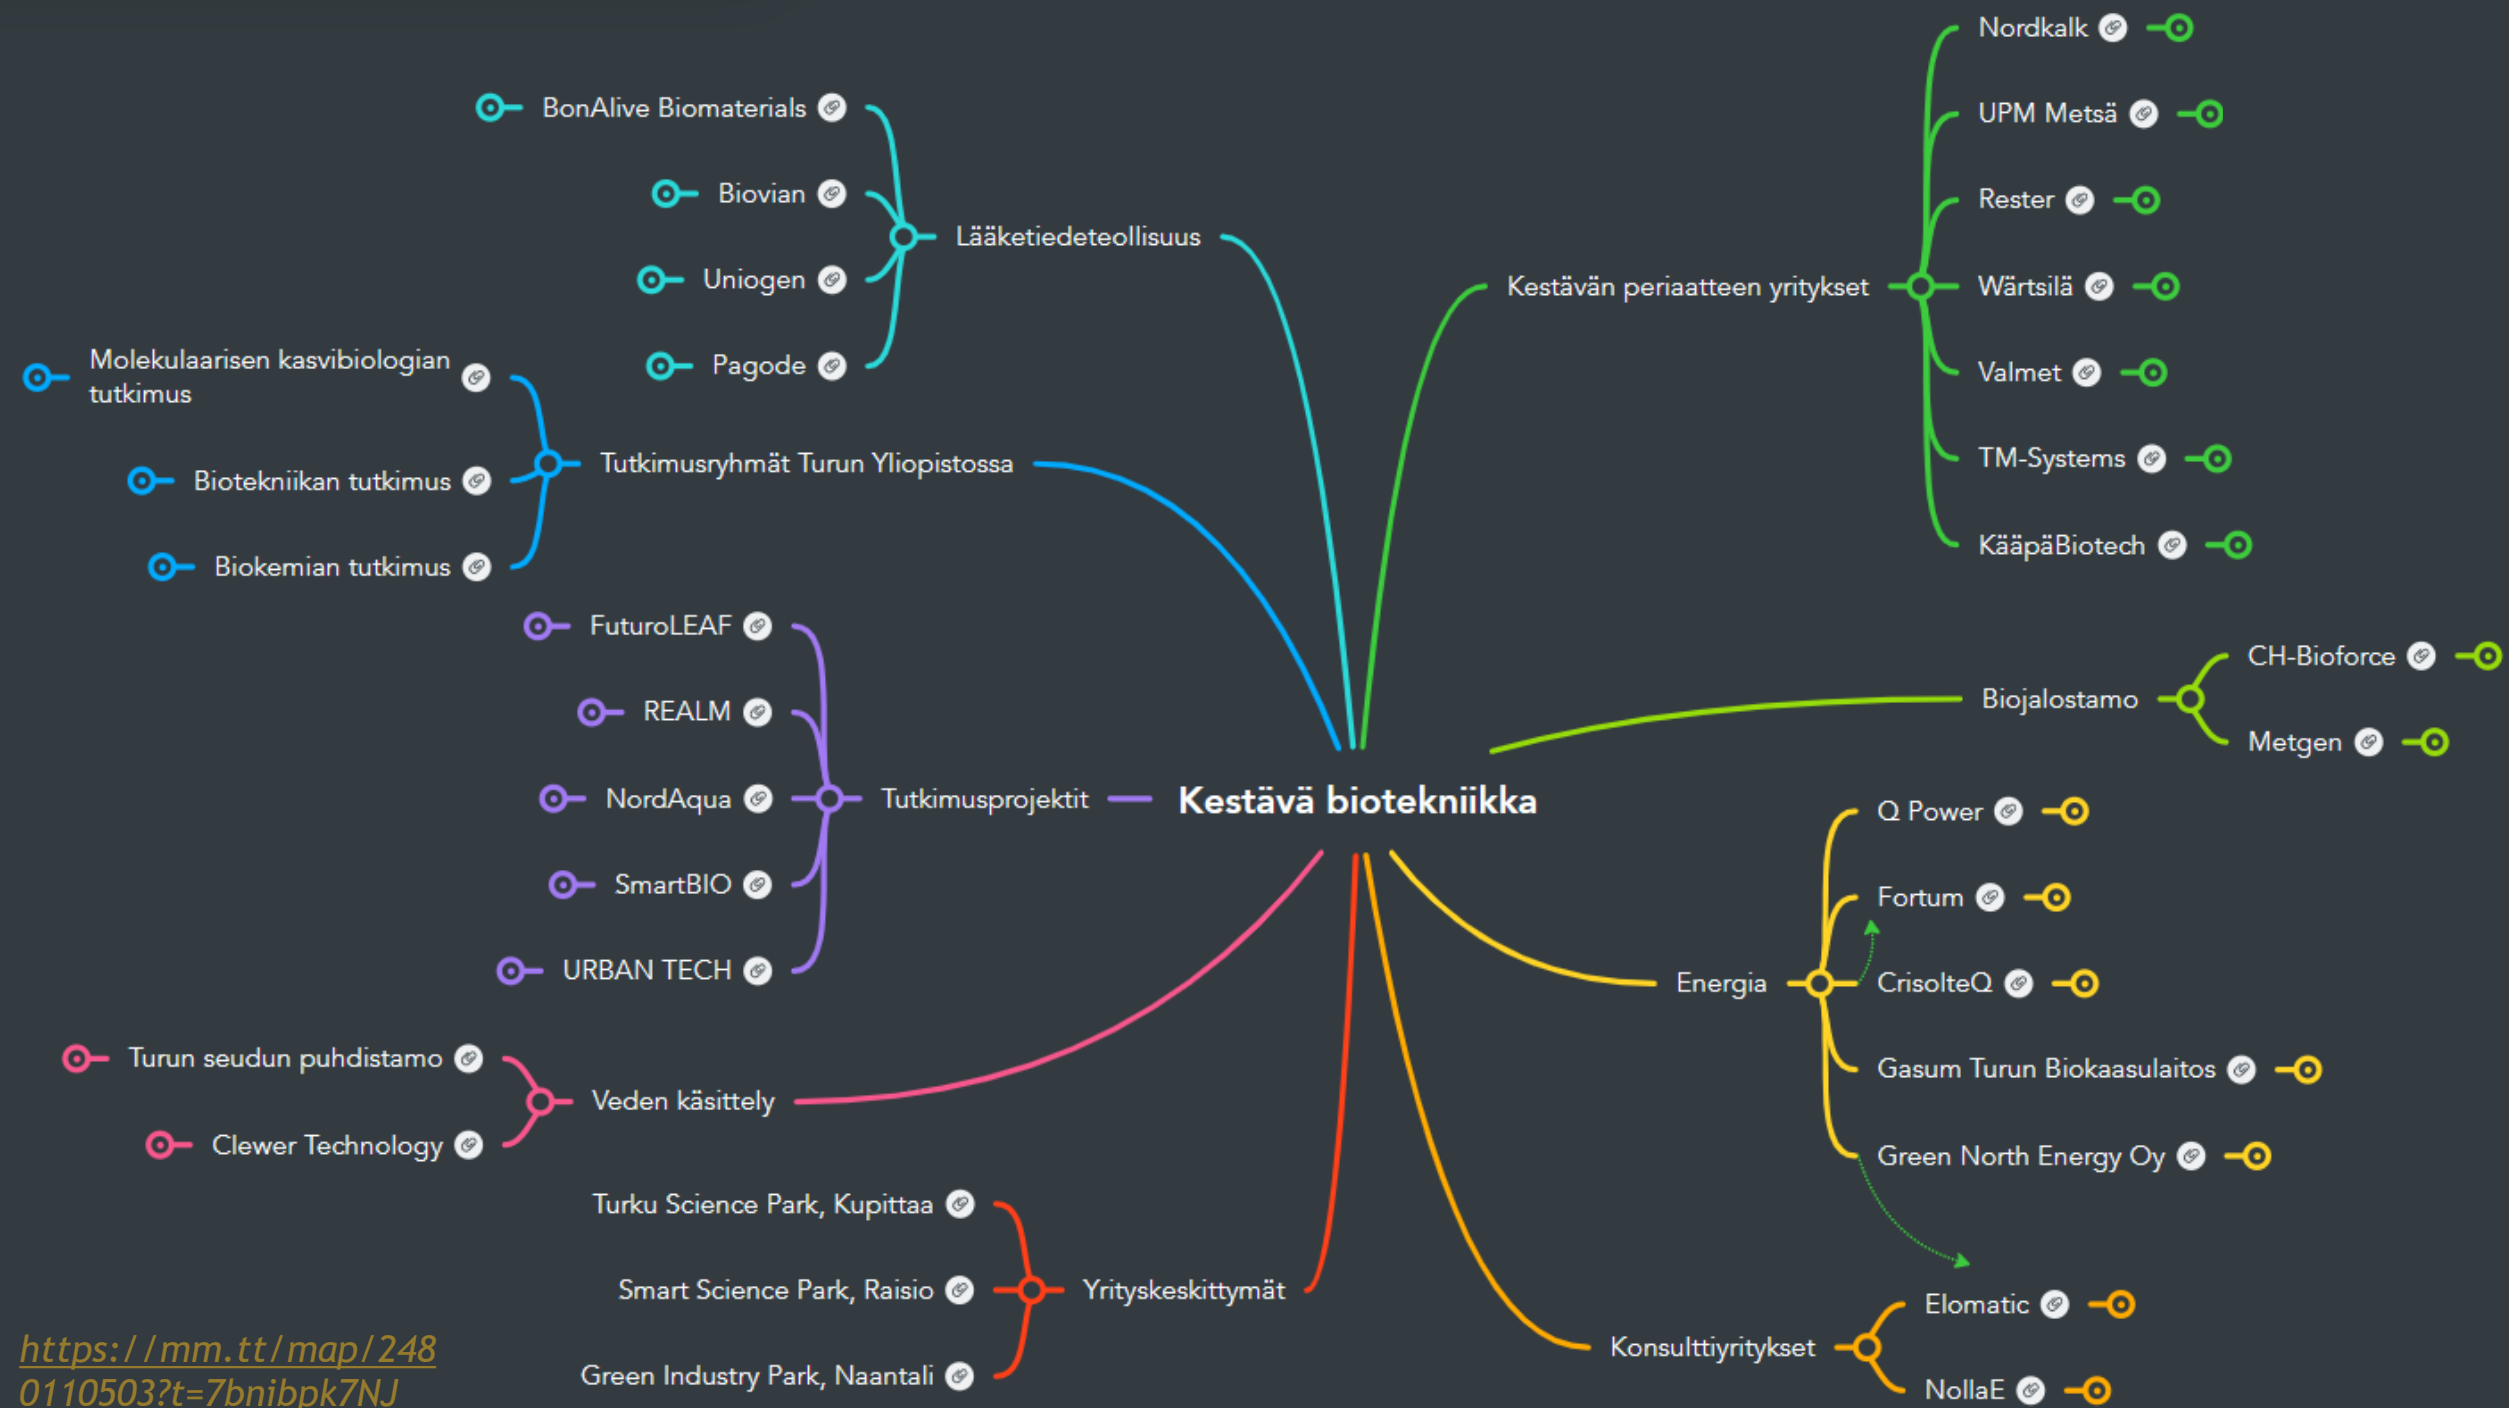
Kestävä biotekniikka

Lääketiedeteollisuus
BonAlive Biomaterials
Biovian
Uniogen
Pagode

Tutkimusryhmät Turun Yliopistossa
Molekulaarisen kasvibiologian tutkimus
Biotekniikan tutkimus
Biokemian tutkimus

Tutkimusprojektit
FuturoLEAF
REALM
NordAqua
SmartBIO
URBAN TECH

Veden käsittely
Turun seudun puhdistamo
Clewer Technology

Yrityskeskittymät
Turku Science Park, Kupittaa
Smart Science Park, Raisio
Green Industry Park, Naantali

Kestävän periaatteen yritykset
Nordkalk
UPM Metsä
Rester
Wärtsilä
Valmet
TM-Systems
KääpäBiotech

Biojalostamo
CH-Bioforce
Metgen

Energia
Q Power
Fortum
CrisolteQ
Gasum Turun Biokaasulaitos
Green North Energy Oy

Konsulttiyritykset
Elomatic
NollaE

https://mm.tt/map/2480110503?t=7bnibpk7NJ